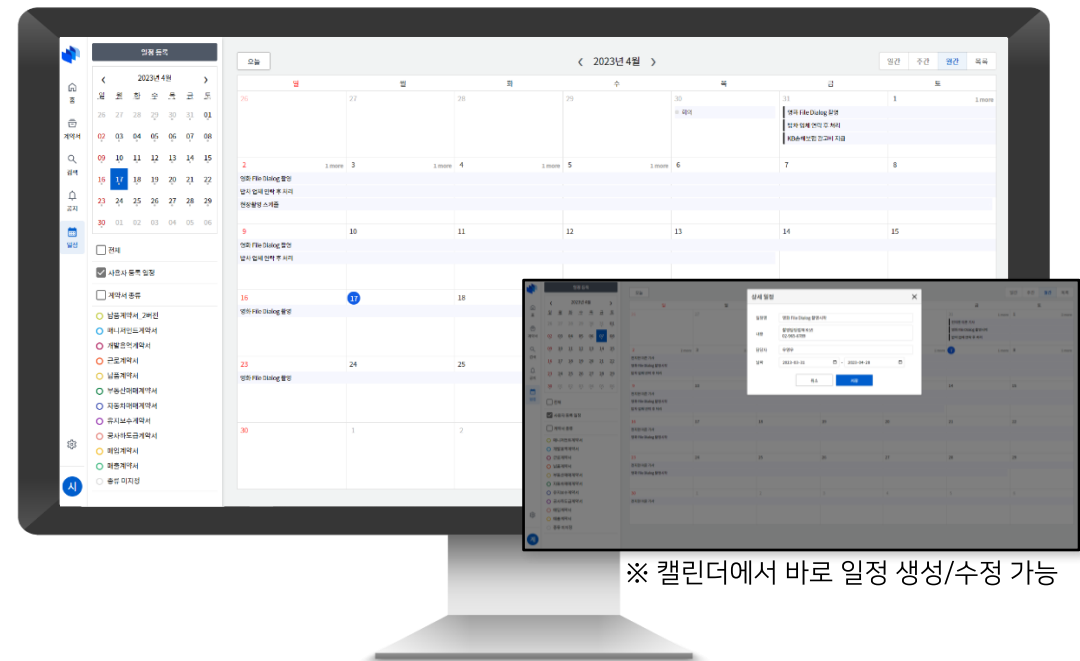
일정 등록

2023년 4월

| 일 | 월 | 화 | 수 | 목 | 금 | 토 |
|---|---|---|---|---|---|---|
| 26 | 27 | 28 | 29 | 30 | 31 | 01 |
| 02 | 03 | 04 | 05 | 06 | 07 | 08 |
| 09 | 10 | 11 | 12 | 13 | 14 | 15 |
| 16 | 17 | 18 | 19 | 20 | 21 | 22 |
| 23 | 24 | 25 | 26 | 27 | 28 | 29 |
| 30 | 01 | 02 | 03 | 04 | 05 | 06 |

홈
계약서
검색
공지
일정

전체
사용자 등록 일정
계약서 종류
납품계약서 2버전
매니지먼트계약서
개발용역계약서
근로계약서
납품계약서
부동산매매계약서
자동차매매계약서
유지보수계약서
공사하도급계약서
제휴계약서
매출계약서
종류 미지정

시

오늘

2023년 4월

일간 주간 월간 목록

| 일 | 월 | 화 | 수 | 목 | 금 | 토 |
|---|---|---|---|---|---|---|
| 26 | 27 | 28 | 29 | 30 회의 | 31 영화 File Dialog 촬영 / 업자 협의 연락 후 처리 / KDB 예정된 인고비 지급 | 1 1 more |
| 2 1 more 영화 File Dialog 촬영 / 업자 업체 연락 후 처리 / 현장촬영 스케줄 | 3 1 more | 4 1 more | 5 1 more | 6 | 7 | 8 |
| 9 영화 File Dialog 촬영 / 업자 업체 연락 후 처리 | 10 | 11 | 12 | 13 | 14 | 15 |
| 16 영화 File Dialog 촬영 | 17 | 18 | | | | |
| 23 영화 File Dialog 촬영 | 24 | 25 | | | | |
| 30 | 1 | 2 | | | | |

상세 일정
일정명 영화 File Dialog 촬영 시작
내용
담당자
일자 2023-03-31 ~ 2023-04-19
취소 저장

※ 캘린더에서 바로 일정 생성/수정 가능